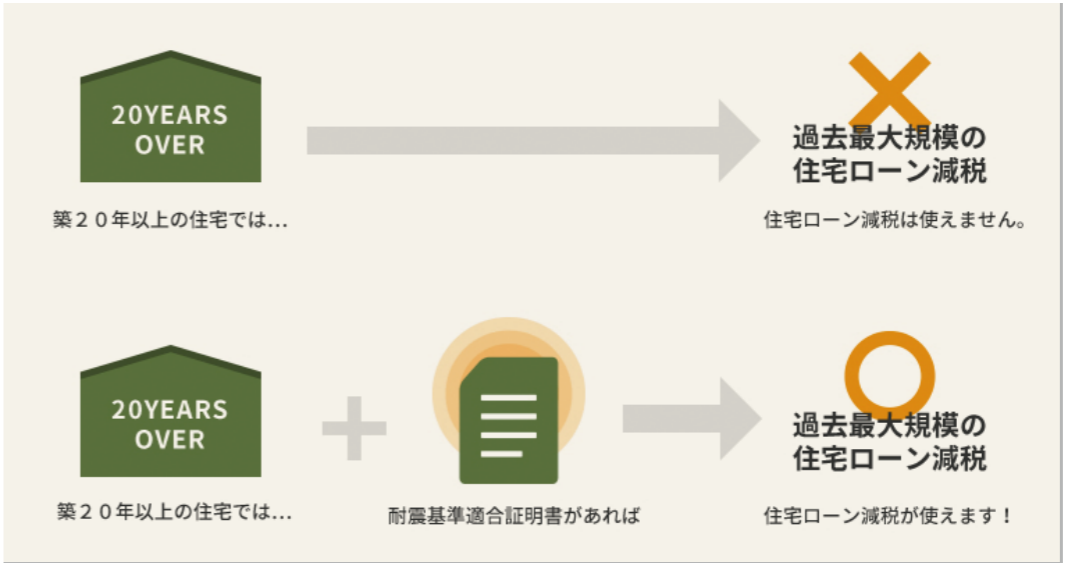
20YEARS OVER

築２０年以上の住宅では…

過去最大規模の
住宅ローン減税

住宅ローン減税は使えません。

20YEARS OVER

築２０年以上の住宅では…

耐震基準適合証明書があれば

過去最大規模の
住宅ローン減税

住宅ローン減税が使えます！